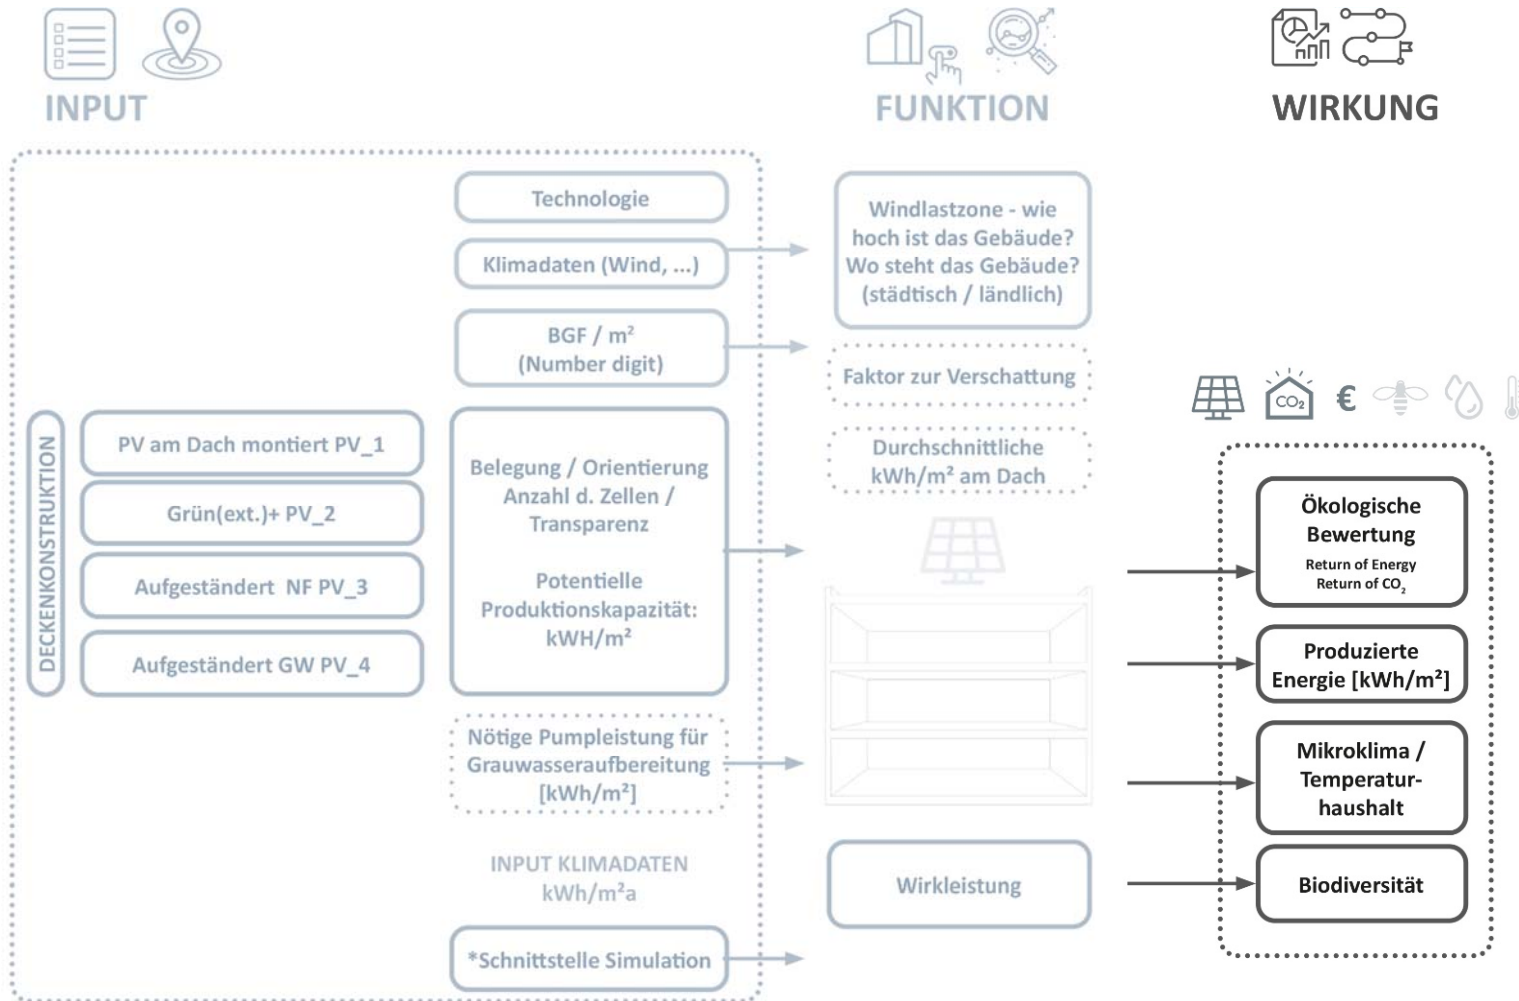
INPUT

FUNKTION

WIRKUNG

Technologie

Klimadaten (Wind, ...)

BGF / m²
(Number digit)

Windlastzone - wie hoch ist das Gebäude? Wo steht das Gebäude? (städtisch / ländlich)

Faktor zur Verschattung

Durchschnittliche kWh/m² am Dach

DECKENKONSTRUKTION

PV am Dach montiert PV_1

Grün(ext.)+ PV_2

Aufgeständert NF PV_3

Aufgeständert GW PV_4

Belegung / Orientierung
Anzahl d. Zellen /
Transparenz

Potentielle
Produktionskapazität:
kWH/m²

$CO_2$

€

Ökologische Bewertung
Return of Energy
Return of $CO_2$

Produzierte Energie [kWh/m²]

Mikroklima / Temperaturhaushalt

Biodiversität

Nötige Pumpleistung für Grauwasseraufbereitung [kWh/m²]

INPUT KLIMADATEN
kWh/m²a

Wirkleistung

*Schnittstelle Simulation